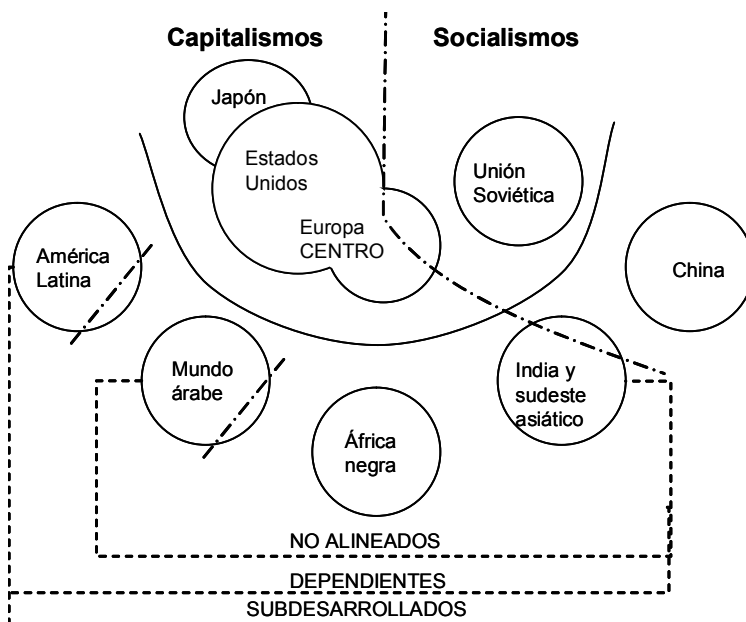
Capitalismos

Socialismos

Japón

Estados Unidos

Europa CENTRO

Unión Soviética

América Latina

China

Mundo árabe

India y sudeste asiático

África negra

NO ALINEADOS

DEPENDIENTES

SUBDESARROLLADOS